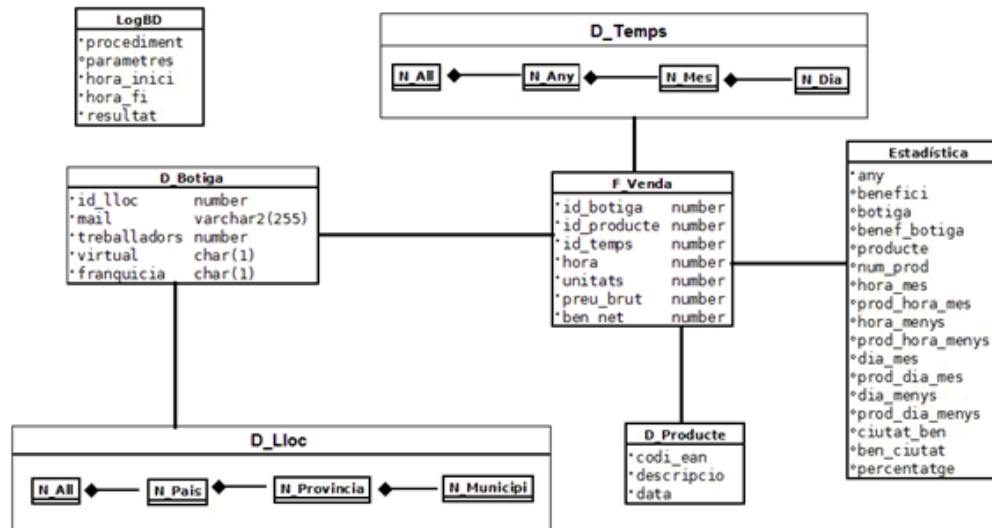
LogBD
procediment
parametres
hora_inici
hora_fi
resultat

D_Temps
N_All
N_Any
N_Mes
N_Dia

D_Botiga
| | |
|---|---|
| id_lloc | number |
| mail | varchar2(255) |
| treballadors | number |
| virtual | char(1) |
| franquicia | char(1) |

F_Venda
| | |
|---|---|
| id_botiga | number |
| id_producte | number |
| id_temps | number |
| hora | number |
| unitats | number |
| preu_brut | number |
| ben_net | number |

Estadística
any
benefici
botiga
benef_botiga
producte
num_prod
hora_mes
prod_hora_mes
hora_menys
prod_hora_menys
dia_mes
prod_dia_mes
dia_menys
prod_dia_menys
ciutat_ben
ben_ciutat
percentatge

D_Lloc
N_All
N_Pais
N_Provincia
N_Municipi

D_Producte
codi_ean
descripcio
data